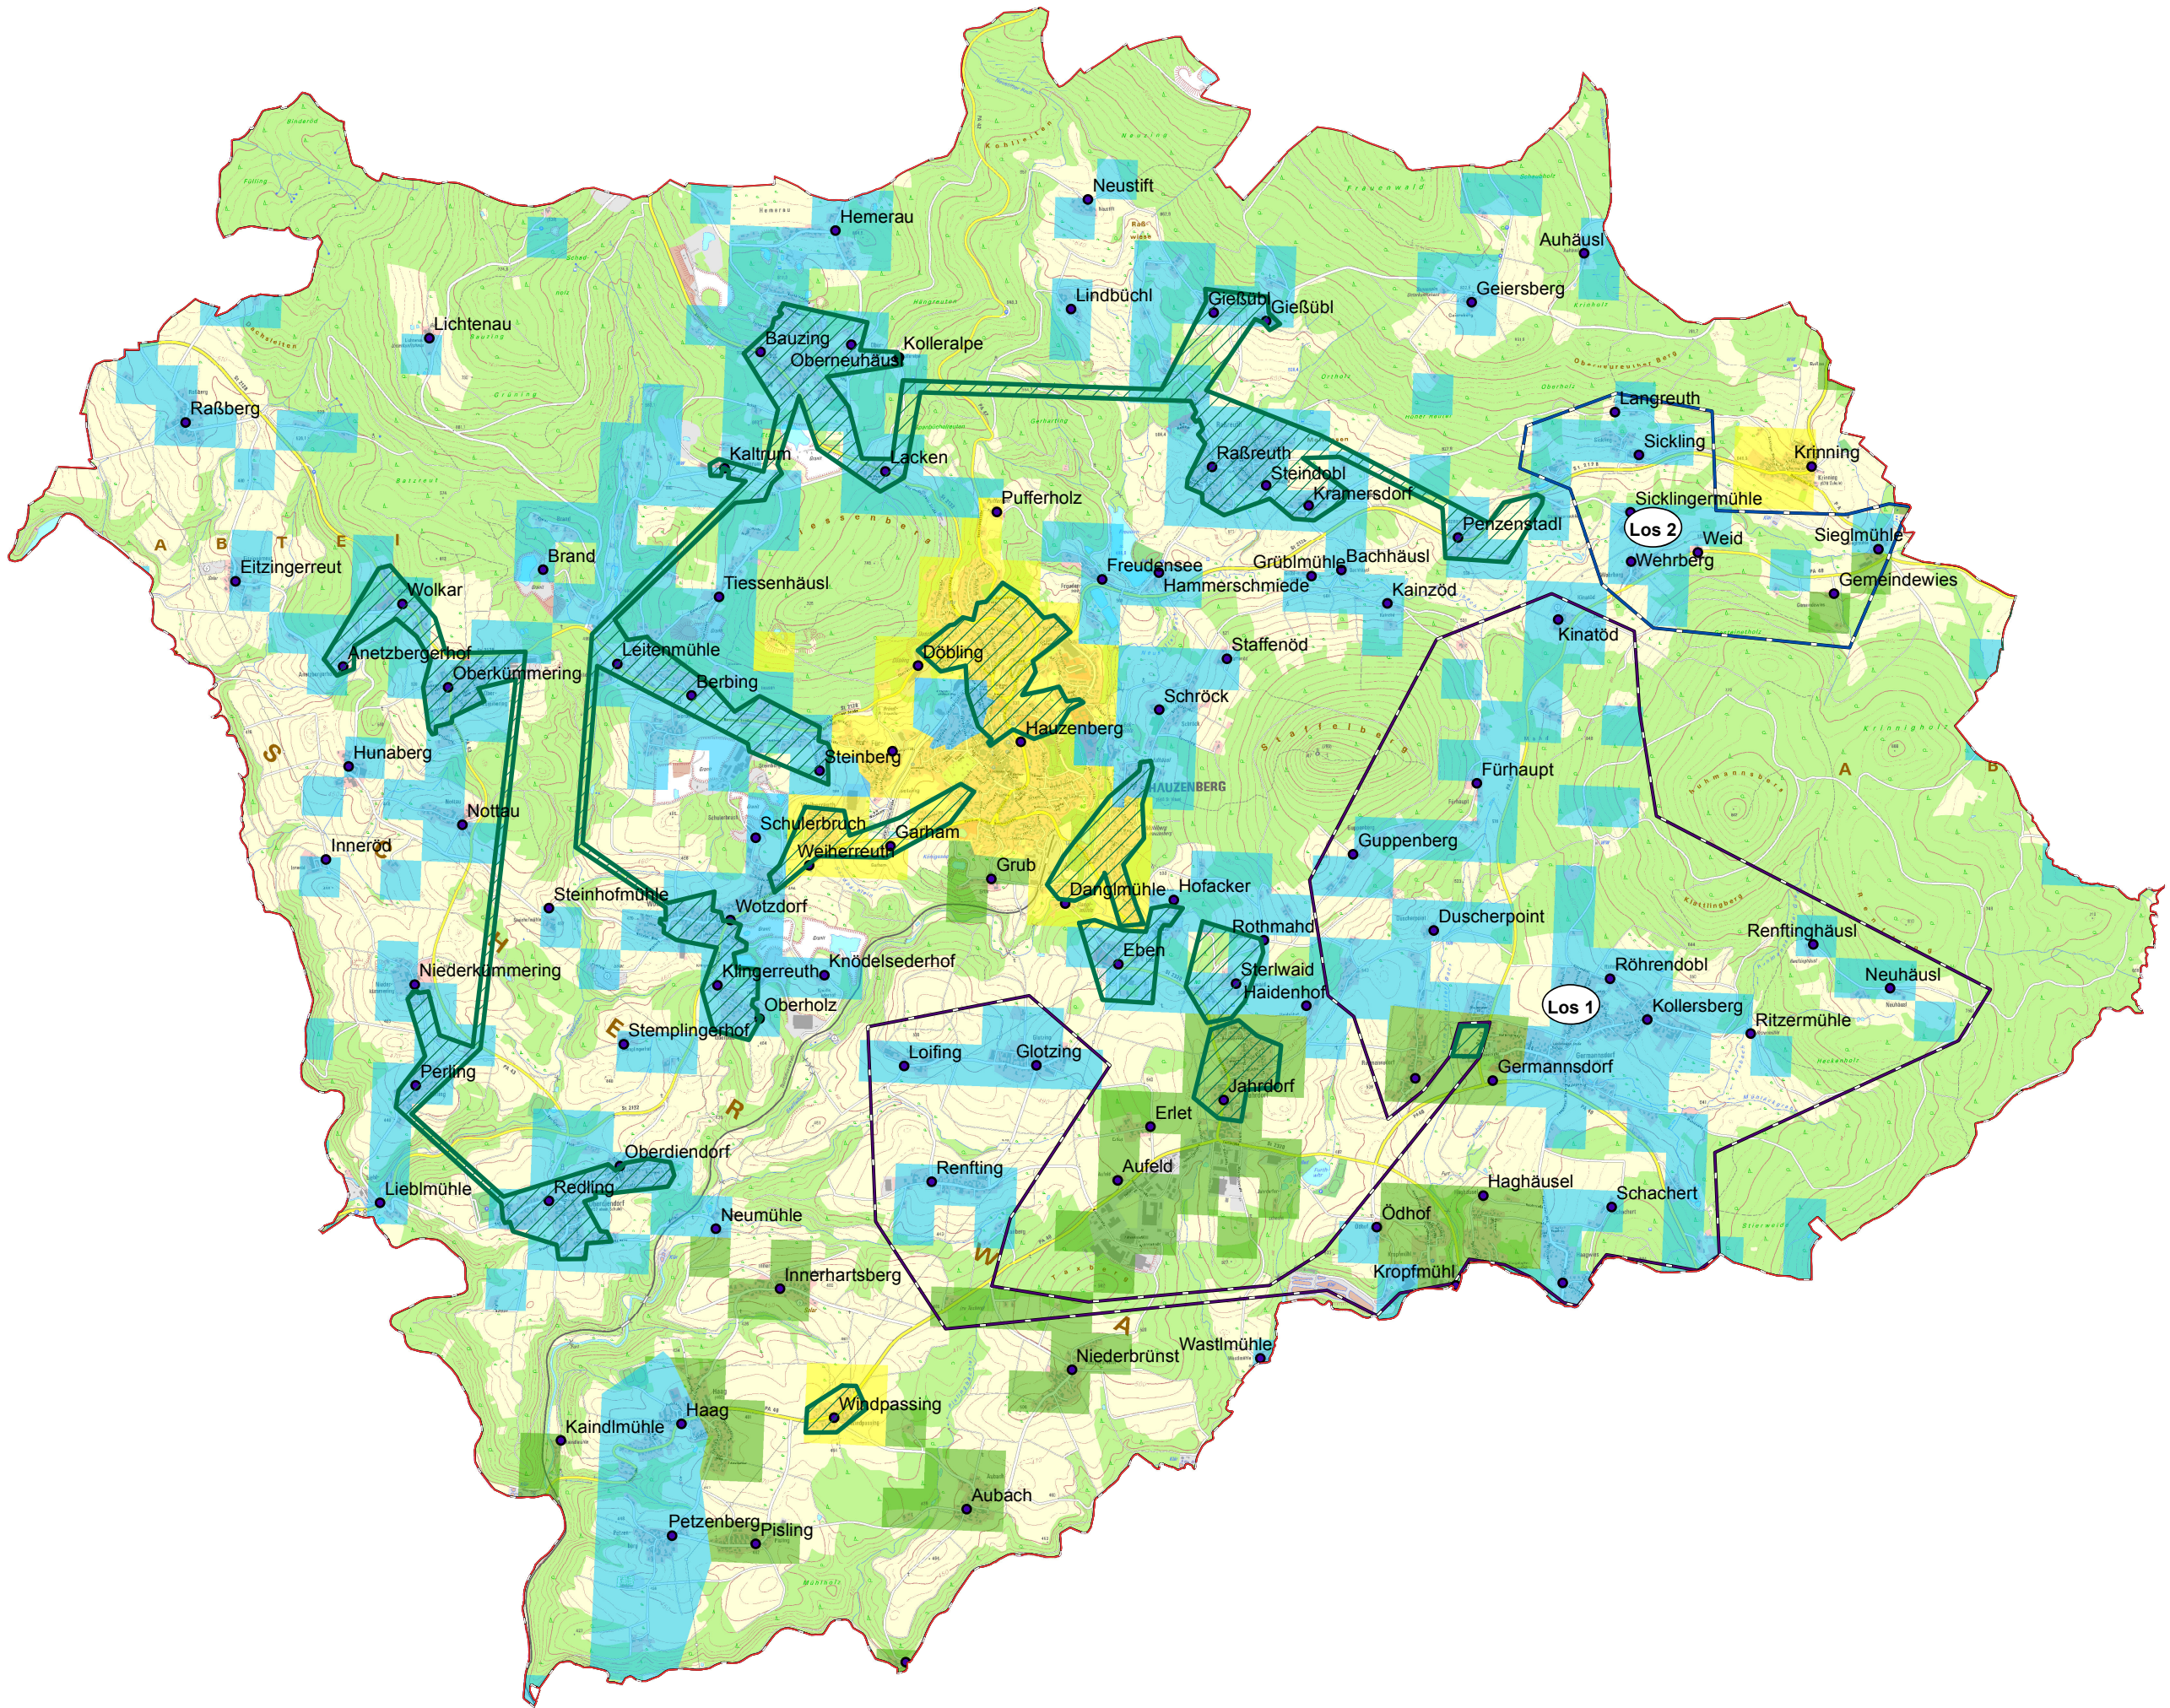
Neustift
Hemerau
Auhäusl
Geiersberg
Lindbüchl
Gießübl
Gießübl
Lichtenau
Bauzing
Kolleralpe
Oberneuhäusl
Raßberg
Langreuth
Sickling
Krinning
Kaltrum
Lacken
Raßreuth
Steindobl
Kramersdorf
Pufferholz
Sicklingermühle
Los 2
Penzenstadl
Weid
Sieglmühle
Wehrberg
A B T E I
Eitzingerreut
Brand
Freudensee
Grüblmühle
Bachhäusl
Hammerschmiede
Gemeindewies
Tiessenhäusl
Wolkar
Kainzöd
Kinatöd
Anetzbergerhof
Leitenmühle
Staffenöd
Oberkümmering
Döbling
Berbing
Schröck
Hauzenberg
HAUZENBERG
Steinberg
S
Hunaberg
Fürhaupt
A
B
Nottau
Schulerbruch
Garham
Guppenberg
Inneröd
Weiherreuth
Grub
Hofacker
Danglmühle
C
Steinhofmühle
Wotzdorf
Rothmahd
Duscherpoint
Renftinghäusl
H
Eben
Röhrendobl
Neuhäusl
Niederkümmering
Klingerreuth
Knödelsederhof
Sterlwaid
Haidenhof
Oberholz
Los 1
Kollersberg
Ritzermühle
E
Stemplingerhof
Loifing
Glotzing
Jahrdorf
Germannsdorf
Perling
R
Erlet
Oberdiendorf
Aufeld
Renfting
Haghäusel
Lieblmühle
Redling
Schachert
Neumühle
Ödhof
Kropfmühl
W
Innerhartsberg
A
Niederbrünst
Wastlmühle
Windpassing
Haag
Kaindlmühle
Aubach
Petzenberg
Pisling